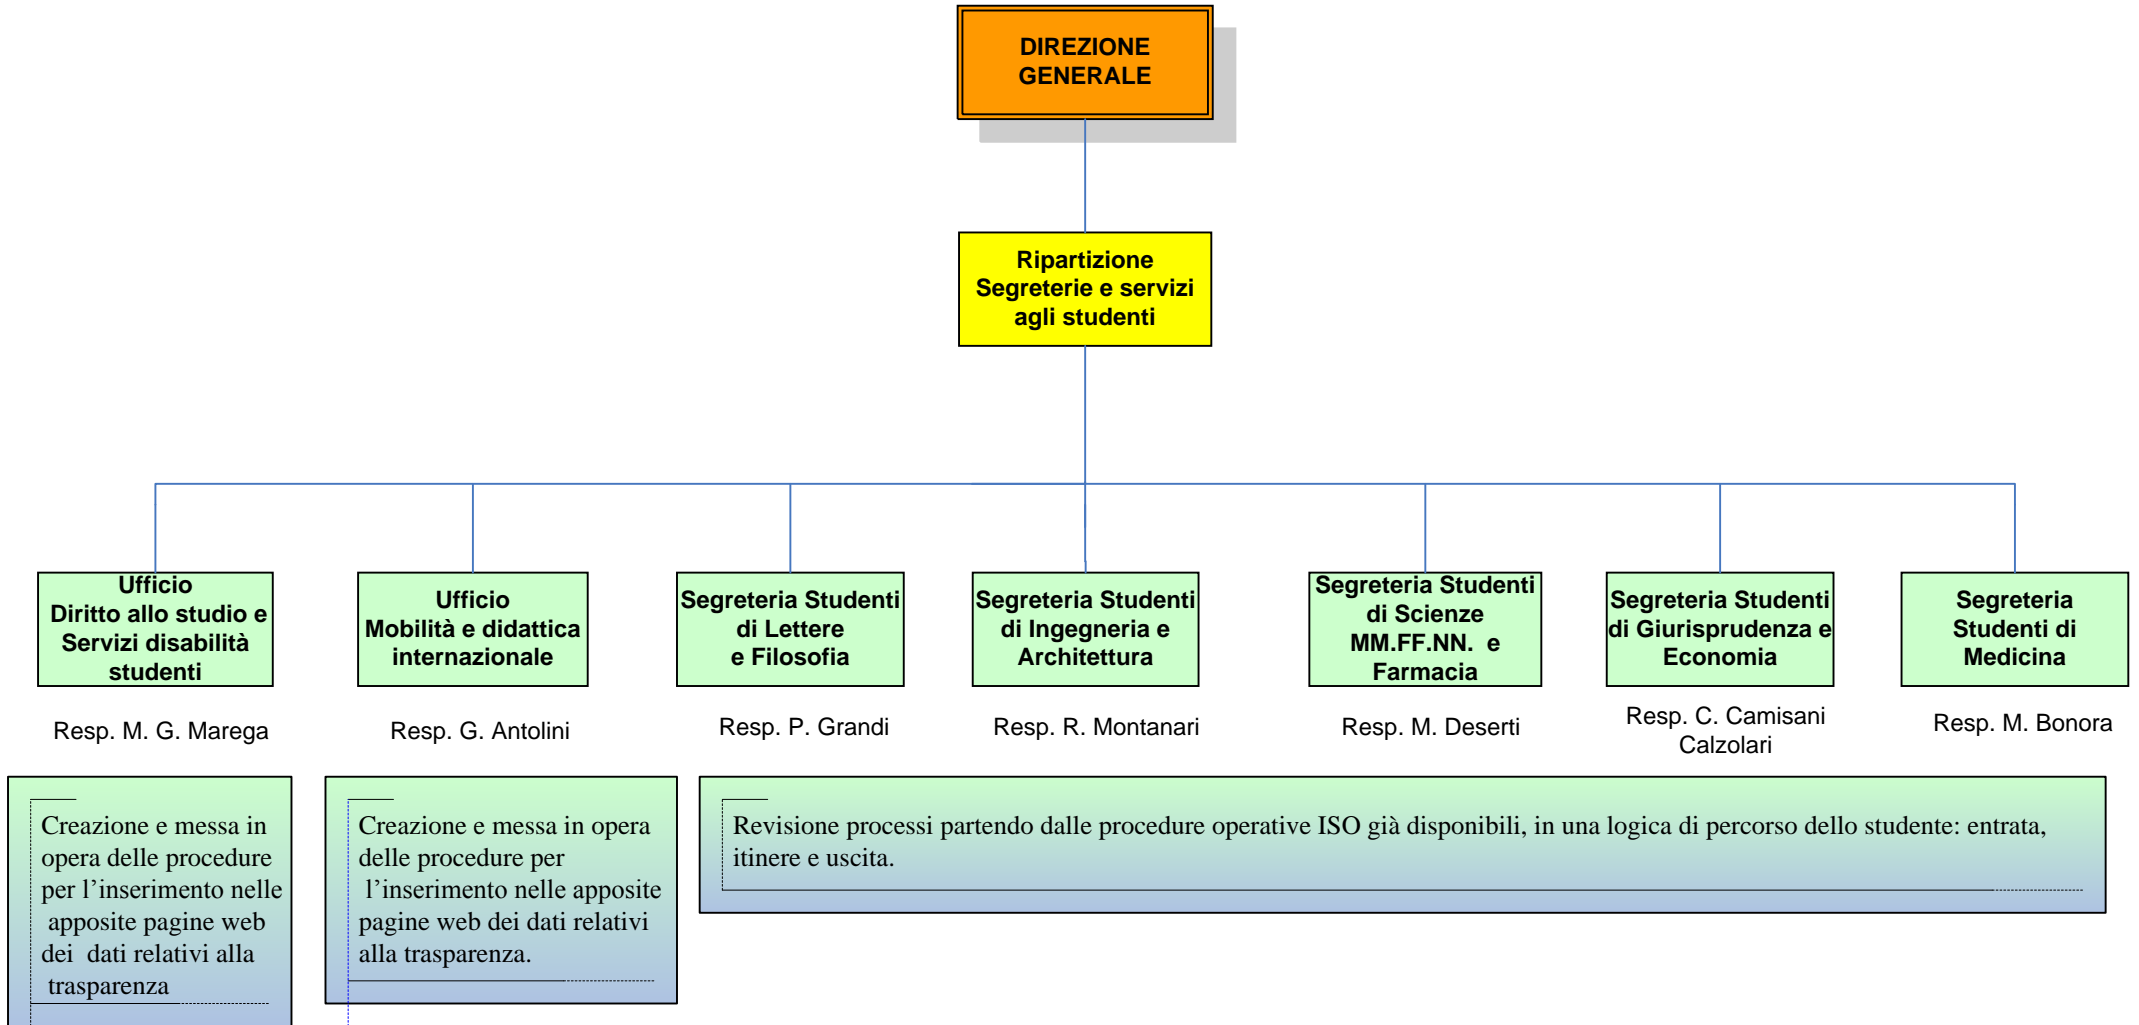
DIREZIONE GENERALE

Ripartizione Segreterie e servizi agli studenti

Ufficio Diritto allo studio e Servizi disabilità studenti

Resp. M. G. Marega

Ufficio Mobilità e didattica internazionale

Resp. G. Antolini

Segreteria Studenti di Lettere e Filosofia

Resp. P. Grandi

Segreteria Studenti di Ingegneria e Architettura

Resp. R. Montanari

Segreteria Studenti di Scienze MM.FF.NN. e Farmacia

Resp. M. Deserti

Segreteria Studenti di Giurisprudenza e Economia

Resp. C. Camisani Calzolari

Segreteria Studenti di Medicina

Resp. M. Bonora

Creazione e messa in opera delle procedure per l'inserimento nelle apposite web dei dati relativi alla trasparenza

Creazione e messa in opera delle procedure per l'inserimento nelle apposite pagine web dei dati relativi alla trasparenza.

Revisione processi partendo dalle procedure operative ISO già disponibili, in una logica di percorso dello studente: entrata, itinere e uscita.